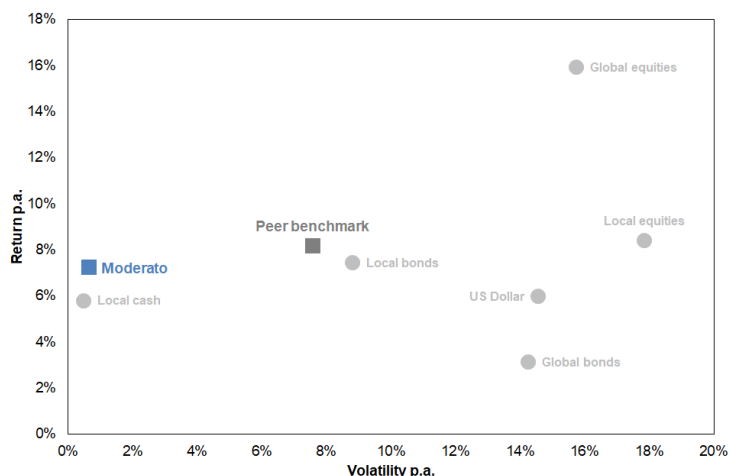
18%
16%
14%
12%
10%
8%
6%
4%
2%
0%

Return p.a.

Global equities
Local equities
Peer benchmark
Moderato
Local bonds
Local cash
US Dollar
Global bonds

0% 2% 4% 6% 8% 10% 12% 14% 16% 18% 20%

Volatility p.a.